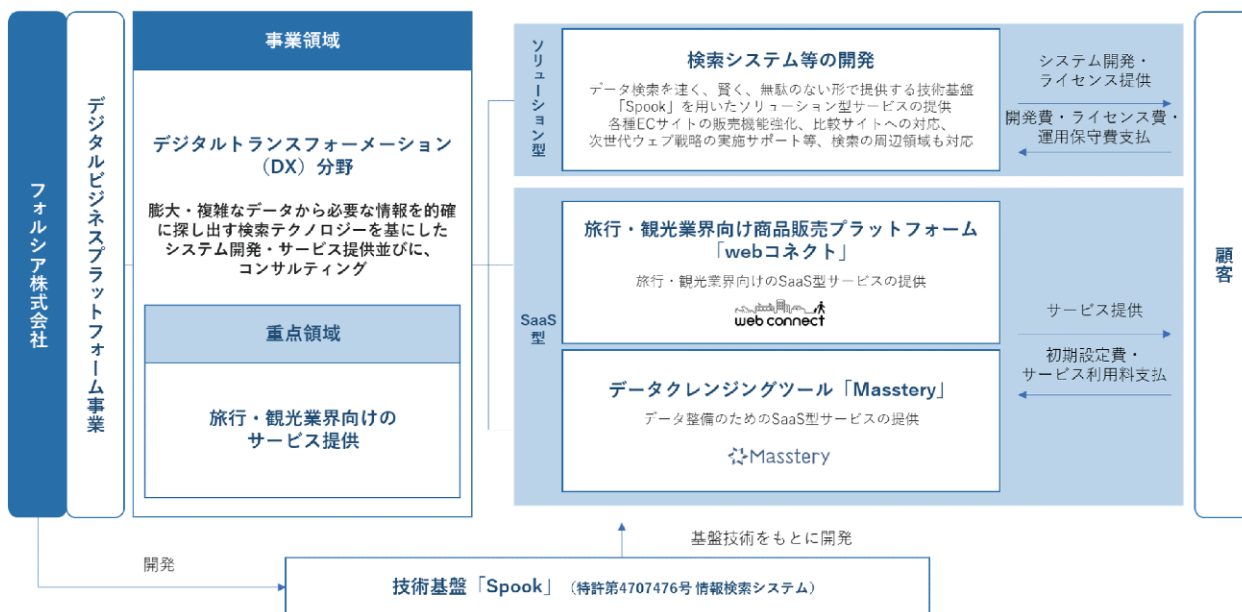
フォルシア株式会社

デジタルビジネスプラットフォーム事業

事業領域

デジタルトランスフォーメーション（DX）分野

膨大・複雑なデータから必要な情報を的確に探し出す検索テクノロジーを基にしたシステム開発・サービス提供並びに、コンサルティング

重点領域

旅行・観光業界向けのサービス提供

ソリューション型

検索システム等の開発

データ検索を速く、賢く、無駄のない形で提供する技術基盤「Spook」を用いたソリューション型サービスの提供
各種ECサイトの販売機能強化、比較サイトへの対応、次世代ウェブ戦略の実施サポート等、検索の周辺領域も対応

システム開発・ライセンス提供

開発費・ライセンス費・運用保守費支払

SaaS型

旅行・観光業界向け商品販売プラットフォーム「webコネクト」

旅行・観光業界向けのSaaS型サービスの提供

web connect

データクレンジングツール「Masstery」

データ整備のためのSaaS型サービスの提供

Masstery

サービス提供

初期設定費・サービス利用料支払

顧客

開発

基盤技術をもとに開発

技術基盤「Spook」（特許第4707476号 情報検索システム）